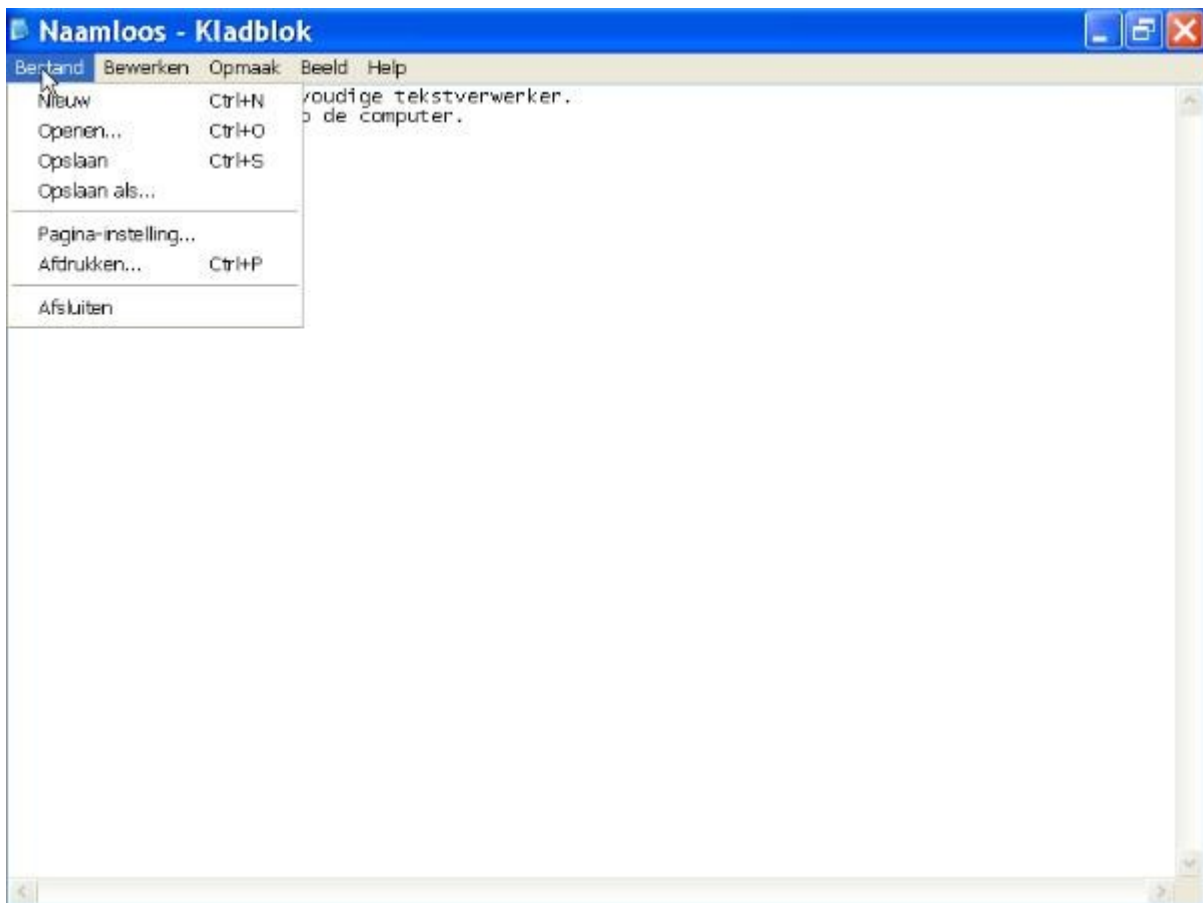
Naamloos - Kladblok

Bestand Bewerken Opmaak Beeld Help

Nieuw Ctrl+N
Openen... Ctrl+O
Opslaan Ctrl+S
Opslaan als...
Pagina-instelling...
Afdrukken... Ctrl+P
Afsluiten

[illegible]voudige tekstverwerker.
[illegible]p de computer.